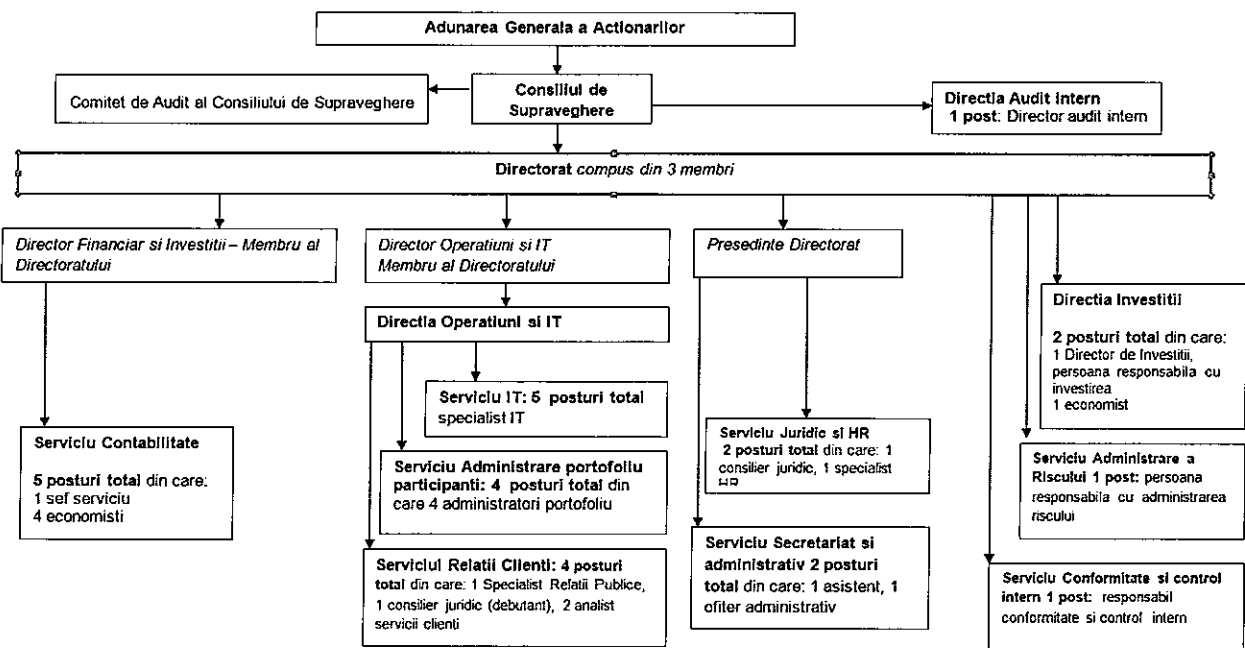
Adunarea Generala a Actionarilor

Comitet de Audit al Consiliului de Supraveghere

Consiliul de Supraveghere

Directia Audit intern
1 post: Director audit intern

Directorat compus din 3 membri

Director Financiar si Investitii – Membru al Directoratului

Director Operatiuni si IT Membru al Directoratului

Presedinte Directorat

Directia Investitii

2 posturi total din care: 1 Director de Investitii, persoana responsabila cu investirea 1 economist

Directia Operatiuni si IT

Serviciu IT: 5 posturi total specialist IT

Serviciu Contabilitate

5 posturi total din care: 1 sef serviciu 4 economisti

Serviciu Administrare portofoliu participanti: 4 posturi total din care 4 administratori portofoliu

Serviciu Juridic si HR
2 posturi total din care: 1 consilier juridic, 1 specialist HR

Serviciu Administrare a Riscului 1 post: persoana responsabila cu administrarea riscului

Serviciul Relatii Clienti: 4 posturi total din care: 1 Specialist Relatii Publice, 1 consilier juridic (debutant), 2 analist servicii clienti

Serviciu Secretariat si administrativ 2 posturi total din care: 1 asistent, 1 ofiter administrativ

Serviciu Conformitate si control intern 1 post: responsabil conformitate si control intern